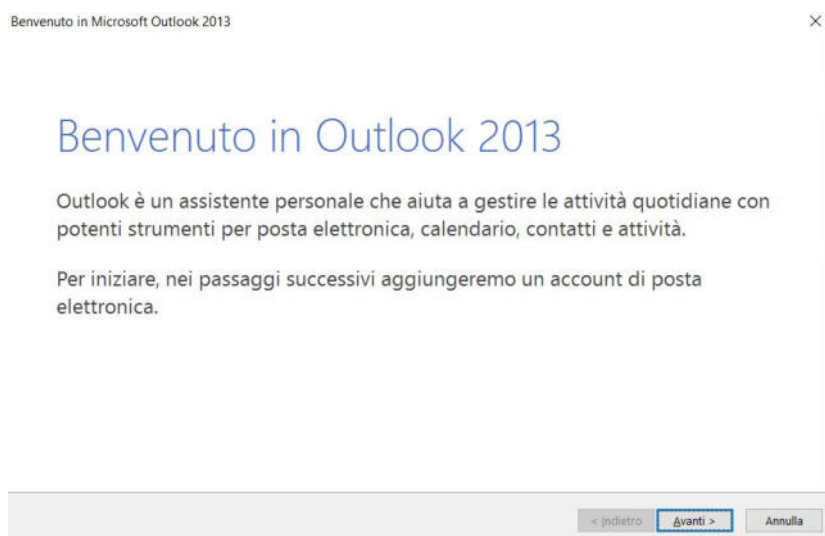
Benvenuto in Microsoft Outlook 2013

×

Benvenuto in Outlook 2013

Outlook è un assistente personale che aiuta a gestire le attività quotidiane con potenti strumenti per posta elettronica, calendario, contatti e attività.

Per iniziare, nei passaggi successivi aggiungeremo un account di posta elettronica.

< Indietro

Avanti >

Annulla